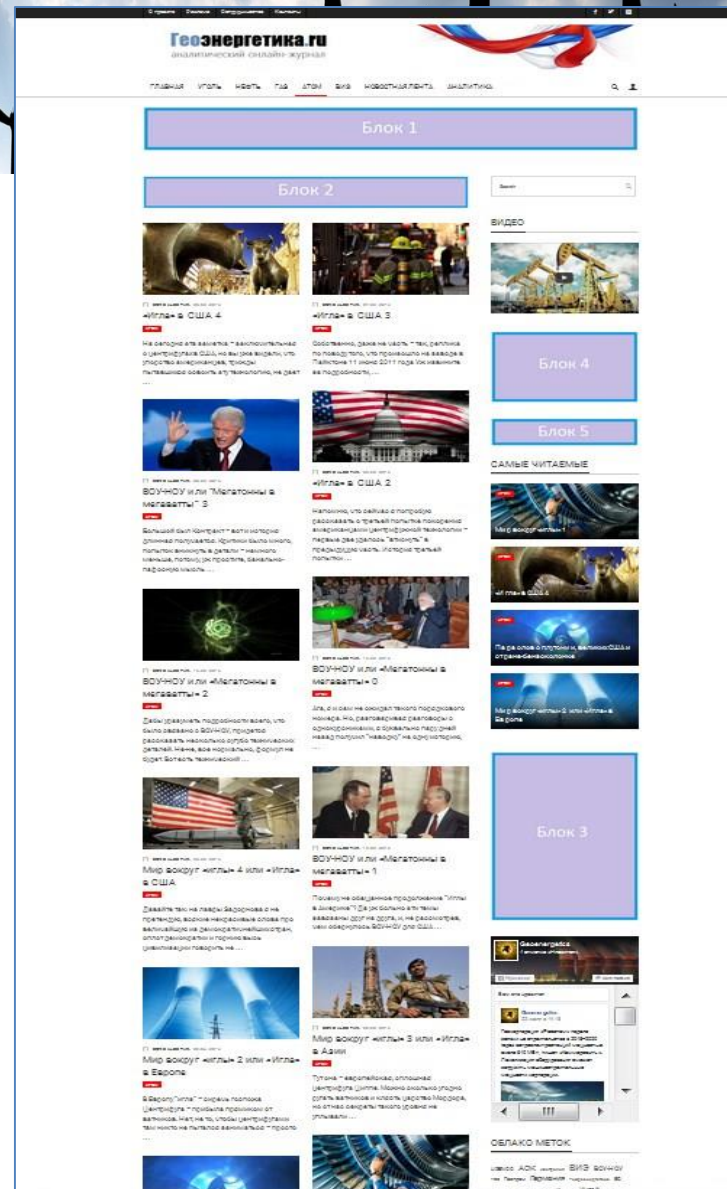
О проекте Рекламa Сотрудничество Контакты

Геоэнергетика.ru
аналитический онлайн-журнал

ГЛАВНАЯ УГОЛЬ НЕФТЬ ГАЗ АТОМ ВИЭ НОВОСТНАЯ ЛЕНТА АНАЛИТИКА

Блок 1

Блок 2

Поиск

ВИДЕО

«Игла» в США 4

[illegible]

«Игла» в США 3

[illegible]

Блок 4

Блок 5

САМЫЕ ЧИТАЕМЫЕ

Мир вокруг «иглы» 1

«Игла» в США 4

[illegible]

Мир вокруг «иглы» 2 или «Игла» в Европе

ВОУНОУ или "Мегатонны в мегаватты" 3

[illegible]

«Игла» в США 2

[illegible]

ВОУНОУ или «Мегатонны в мегаватты» 2

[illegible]

ВОУНОУ или «Мегатонны в мегаватты» 0

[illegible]

Мир вокруг «иглы» 4 или «Игла» в США

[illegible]

ВОУНОУ или «Мегатонны в мегаватты» 1

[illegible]

Блок 3

Geoenergetica

Мир вокруг «иглы» 2 или «Игла» в Европе

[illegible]

Мир вокруг «иглы» 3 или «Игла» в Азии

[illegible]

ОБЛАКО МЕТОК

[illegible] ВИЭ ВОУНОУ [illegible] Германия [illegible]